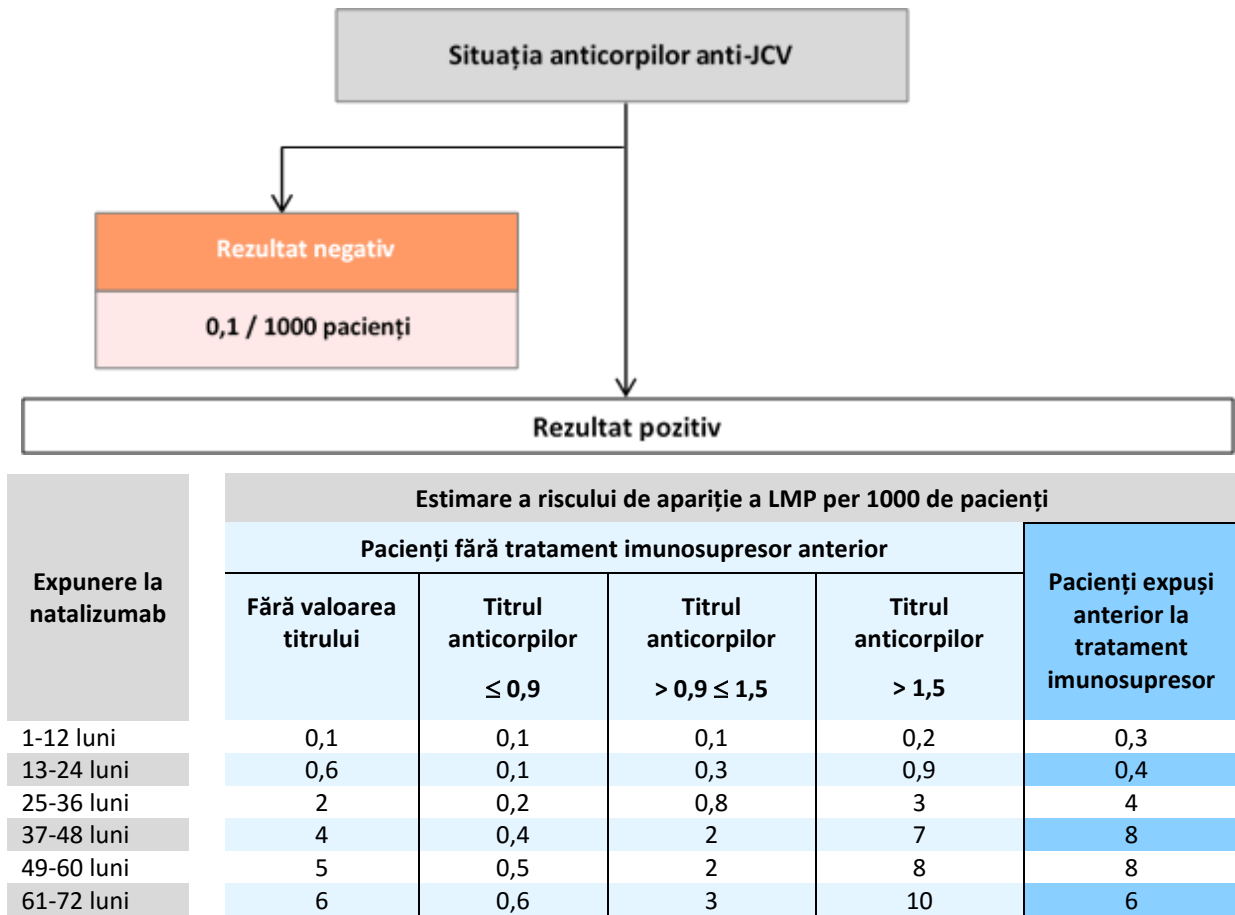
Situația anticorpilor anti-JCV

Rezultat negativ

0,1 / 1000 pacienți

Rezultat pozitiv

| Expunere la natalizumab | Estimare a riscului de apariție a LMP per 1000 de pacienți | | | | |
|---|---|---|---|---|---|
| | Pacienți fără tratament imunosupresor anterior | | | | Pacienți expuși anterior la tratament imunosupresor |
| | Fără valoarea titrului | Titrul anticorpilor $\leq 0,9$ | Titrul anticorpilor $> 0,9 \leq 1,5$ | Titrul anticorpilor $> 1,5$ | |
| 1-12 luni | 0,1 | 0,1 | 0,1 | 0,2 | 0,3 |
| 13-24 luni | 0,6 | 0,1 | 0,3 | 0,9 | 0,4 |
| 25-36 luni | 2 | 0,2 | 0,8 | 3 | 4 |
| 37-48 luni | 4 | 0,4 | 2 | 7 | 8 |
| 49-60 luni | 5 | 0,5 | 2 | 8 | 8 |
| 61-72 luni | 6 | 0,6 | 3 | 10 | 6 |